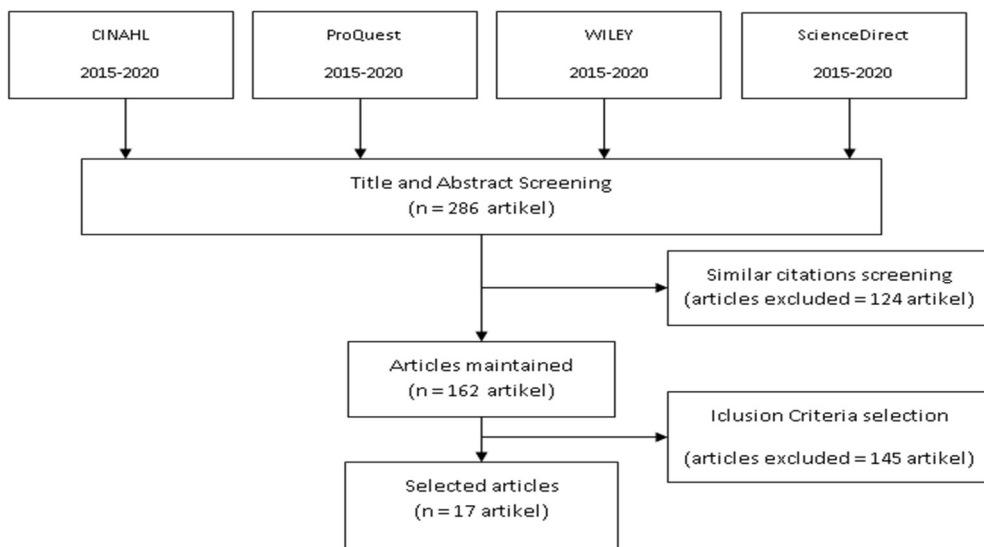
CINAHL

2015-2020

ProQuest

2015-2020

WILEY

2015-2020

ScienceDirect

2015-2020

Title and Abstract Screening
(n = 286 artikel)

Similar citations screening
(articles excluded = 124 artikel)

Articles maintained
(n = 162 artikel)

Iclusion Criteria selection

(articles excluded = 145 artikel)

Selected articles
(n = 17 artikel)